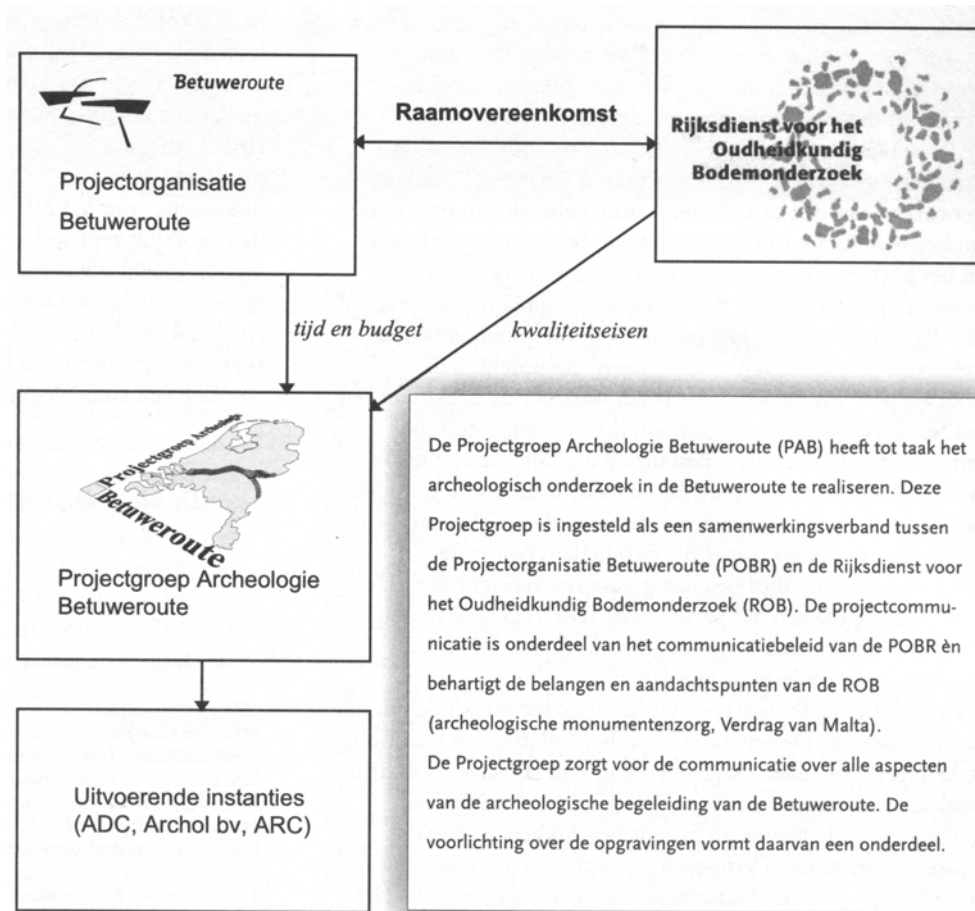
Betuweroute

Projectorganisatie Betuweroute

Raamovereenkomst

Rijksdienst voor het Oudheidkundig Bodemonderzoek

tijd en budget

kwaliteitseisen

Projectgroep Archeologie Betuweroute

Projectgroep Archeologie Betuweroute

De Projectgroep Archeologie Betuweroute (PAB) heeft tot taak het archeologisch onderzoek in de Betuweroute te realiseren. Deze Projectgroep is ingesteld als een samenwerkingsverband tussen de Projectorganisatie Betuweroute (POBR) en de Rijksdienst voor het Oudheidkundig Bodemonderzoek (ROB). De projectcommunicatie is onderdeel van het communicatiebeleid van de POBR èn behartigt de belangen en aandachtspunten van de ROB (archeologische monumentenzorg, Verdrag van Malta).
De Projectgroep zorgt voor de communicatie over alle aspecten van de archeologische begeleiding van de Betuweroute. De voorlichting over de opgravingen vormt daarvan een onderdeel.

Uitvoerende instanties (ADC, Archol bv, ARC)